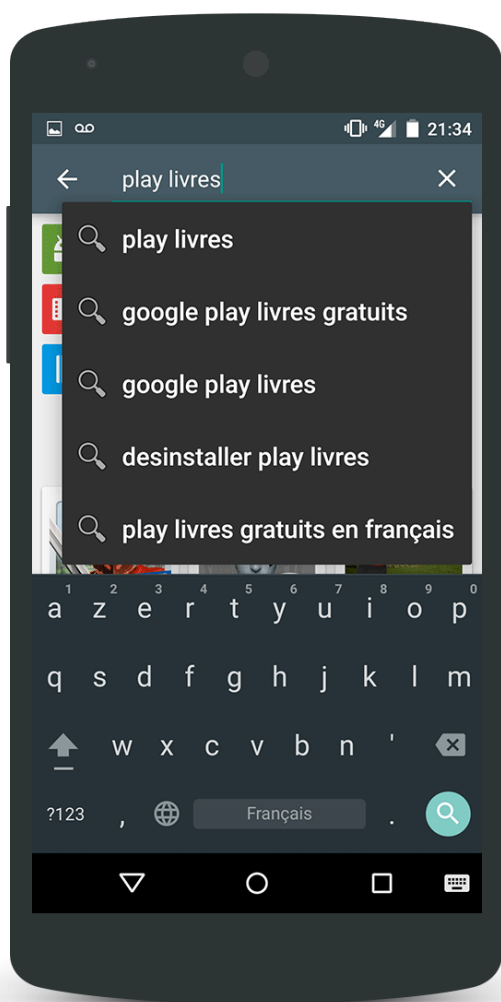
4G 21:34

play livres

play livres

google play livres gratuits

google play livres

desinstaller play livres

play livres gratuits en français

1 2 3 4 5 6 7 8 9 0
a z e r t y u i o p
q s d f g h j k l m
w x c v b n '
?123 , Français .